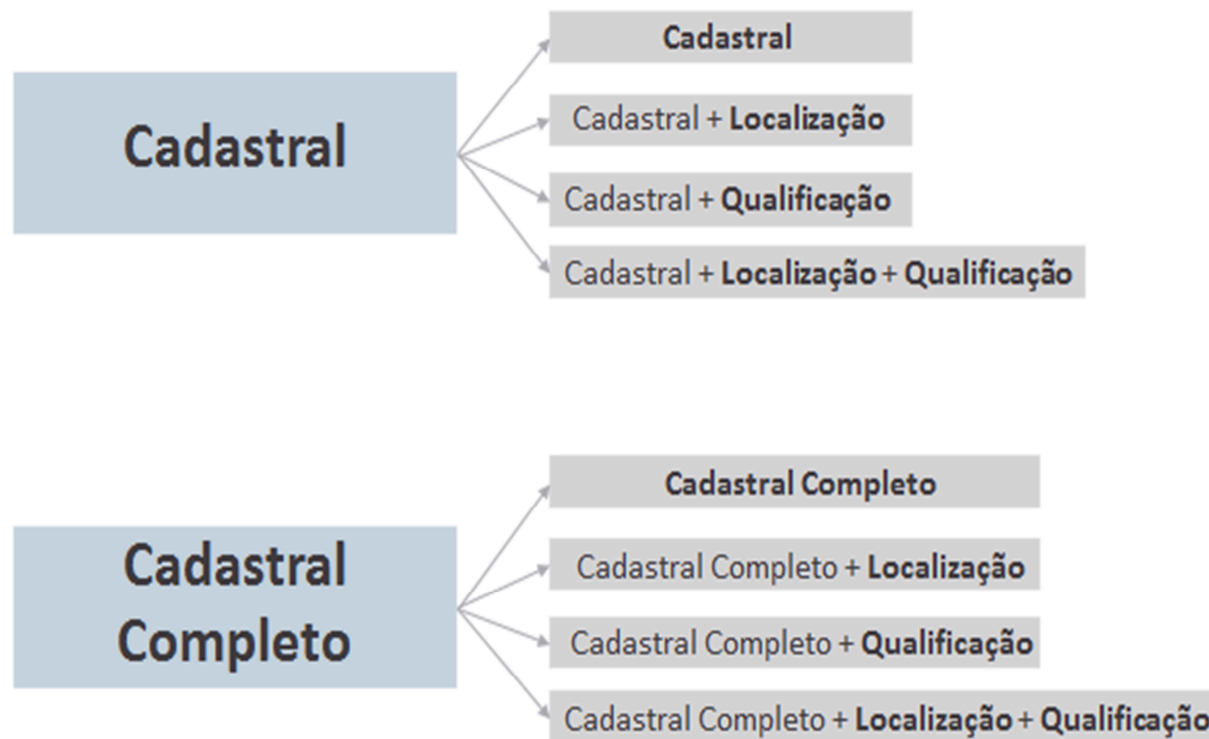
Cadastral

Cadastral

Cadastral + Localização

Cadastral + Qualificação

Cadastral + Localização + Qualificação

Cadastral Completo

Cadastral Completo

Cadastral Completo + Localização

Cadastral Completo + Qualificação

Cadastral Completo + Localização + Qualificação